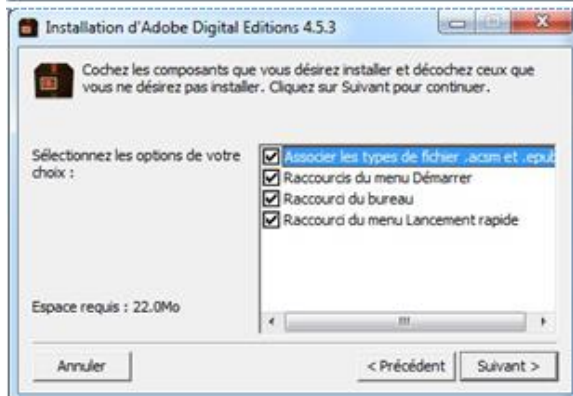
Installation d'Adobe Digital Editions 4.5.3

Cochez les composants que vous désirez installer et décochez ceux que vous ne désirez pas installer. Cliquez sur Suivant pour continuer.

Sélectionnez les options de votre choix :

Associer les types de fichier .acsm et .epub
Raccourcis du menu Démarrer
Raccourci du bureau
Raccourci du menu Lancement rapide

Espace requis : 22.0Mo

Annuler
< Précédent
Suivant >